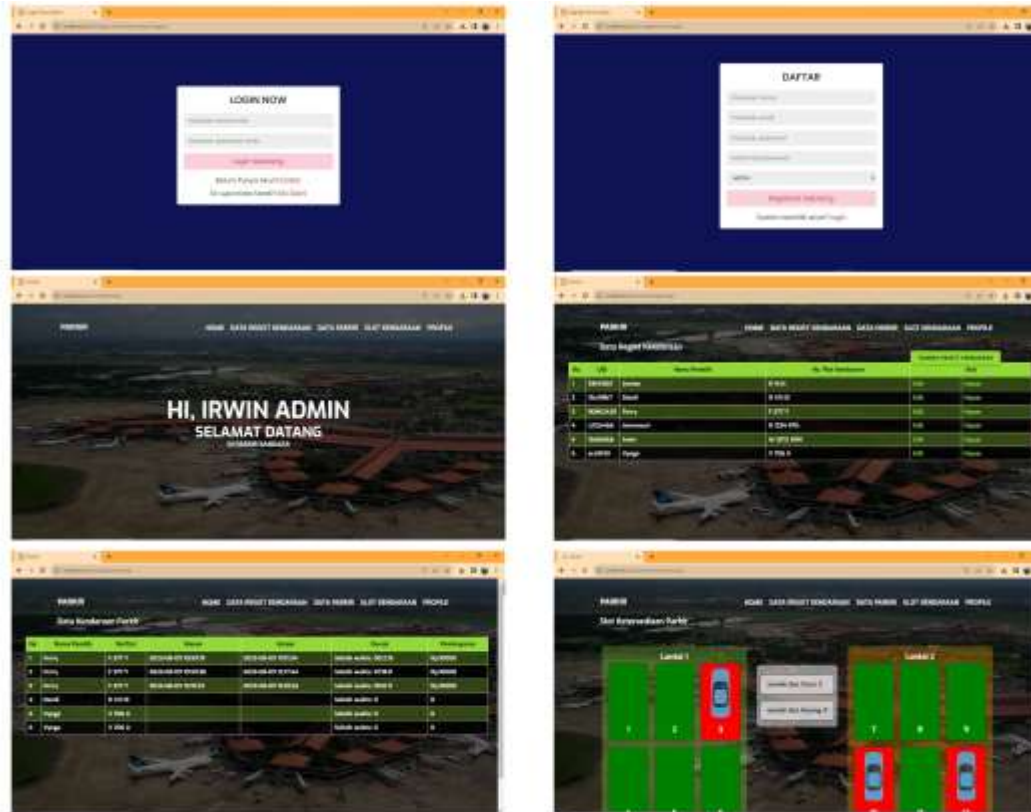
LOGIN NOW

Login Sekarang

DAFTAR

Registrasi Sekarang

PARKIR

HOME DATA RFIDET KENDARAAN DATA PARKIR SLOT KENDARAAN PROFILE

HI, IRWIN ADMIN

SELAMAT DATANG

PARKIR

HOME DATA RFIDET KENDARAAN DATA PARKIR SLOT KENDARAAN PROFILE

| No | UID | Nama Pemilik | No. Plat Kendaraan | | Aksi |
|---|---|---|---|---|---|
| 1 | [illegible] | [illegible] | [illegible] | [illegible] | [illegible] |
| 2 | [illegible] | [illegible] | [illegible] | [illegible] | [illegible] |
| 3 | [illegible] | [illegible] | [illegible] | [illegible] | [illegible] |
| 4 | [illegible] | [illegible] | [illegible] | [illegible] | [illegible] |
| 5 | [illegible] | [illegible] | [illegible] | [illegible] | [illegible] |
| 6 | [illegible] | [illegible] | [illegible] | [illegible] | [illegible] |

PARKIR

HOME DATA RFIDET KENDARAAN DATA PARKIR SLOT KENDARAAN PROFILE

| No | Nama Pemilik | No Plat | Masuk | Keluar | Durasi | Pembayaran |
|---|---|---|---|---|---|---|
| 1 | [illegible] | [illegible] | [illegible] | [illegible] | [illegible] | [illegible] |
| 2 | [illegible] | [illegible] | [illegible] | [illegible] | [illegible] | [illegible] |
| 3 | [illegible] | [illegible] | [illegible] | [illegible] | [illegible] | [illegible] |
| 4 | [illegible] | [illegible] | | | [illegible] | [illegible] |
| 5 | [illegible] | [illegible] | | | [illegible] | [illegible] |
| 6 | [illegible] | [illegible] | | | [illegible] | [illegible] |

PARKIR

HOME DATA RFIDET KENDARAAN DATA PARKIR SLOT KENDARAAN PROFILE

Lantai 1

1 2 3

Lantai 2

7 8 9